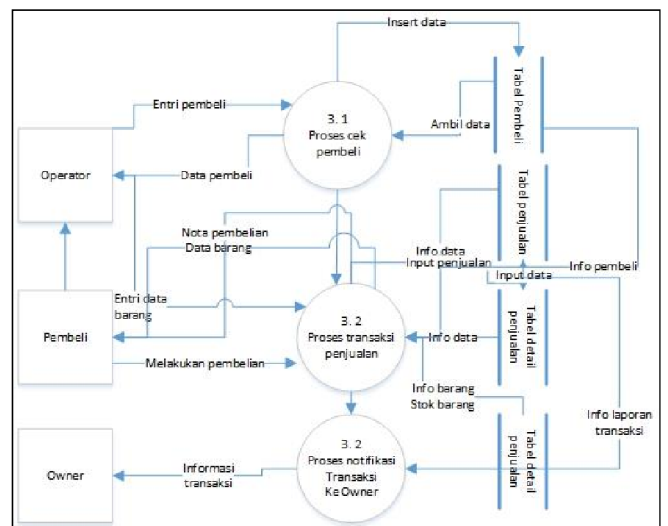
Insert data

Tabel Pembeli

Entri pembeli

3. 1
Proses cek pembeli

Ambil data

Operator

Data pembeli

Tabel penjualan

Nota pembelian
Data barang

Info data
Input penjualan

Input data

Info pembeli

Entri data barang

3. 2
Proses transaksi penjualan

Tabel detail penjualan

Pembeli

Info data

Melakukan pembelian

Info barang
Stok barang

Info laporan transaksi

Owner

Informasi transaksi

3. 2
Proses notifikasi Transaksi Ke Owner

Tabel detail penjualan